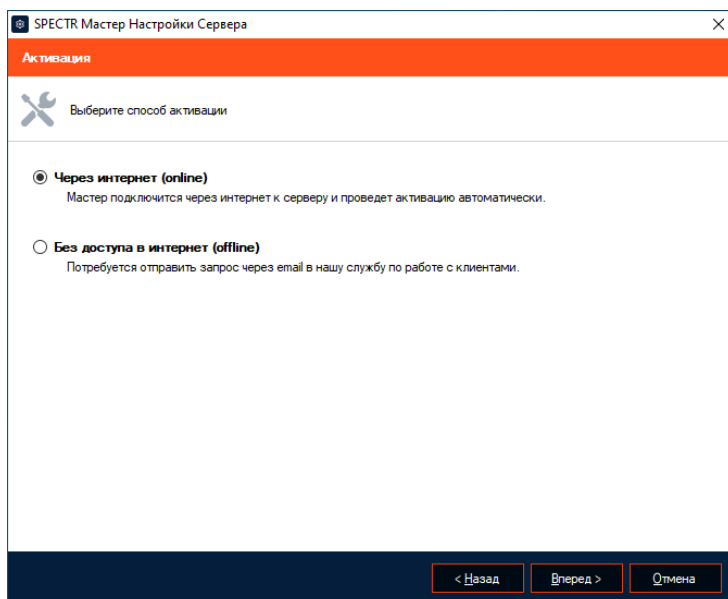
SPECTR Мастер Настройки Сервера

Активация

Выберите способ активации

Через интернет (online)
Мастер подключится через интернет к серверу и проведет активацию автоматически.

Без доступа в интернет (offline)
Потребуется отправить запрос через email в нашу службу по работе с клиентами.

< Назад
Вперед >
Отмена